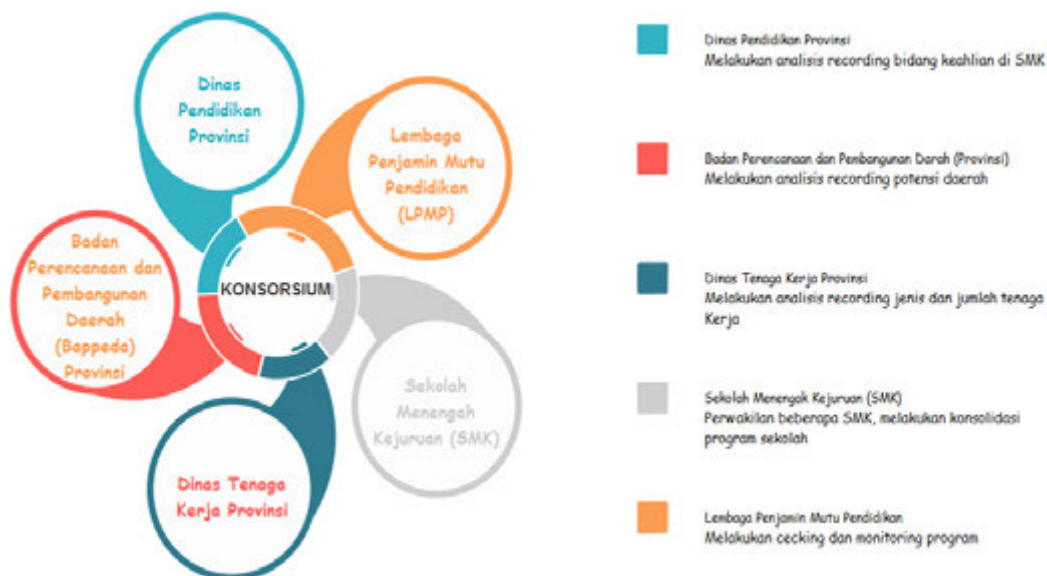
Dinas Pendidikan Provinsi

Lembaga Penjamin Mutu Pendidikan (LPMP)

Badan Perencanaan dan Pembangunan Daerah (Bappeda) Provinsi

KONSORSIUM

Sekolah Menengah Kejuruan (SMK)

Dinas Tenaga Kerja Provinsi

Dinas Pendidikan Provinsi
Melakukan analisis recording bidang keahlian di SMK

Badan Perencanaan dan Pembangunan Darah (Provinsi)
Melakukan analisis recording potensi daerah

Dinas Tenaga Kerja Provinsi
Melakukan analisis recording jenis dan jumlah tenaga Kerja

Sekolah Menengah Kejuruan (SMK)
Perwakilan beberapa SMK, melakukan konsolidasi program sekolah

Lembaga Penjamin Mutu Pendidikan
Melakukan cecking dan monitoring program